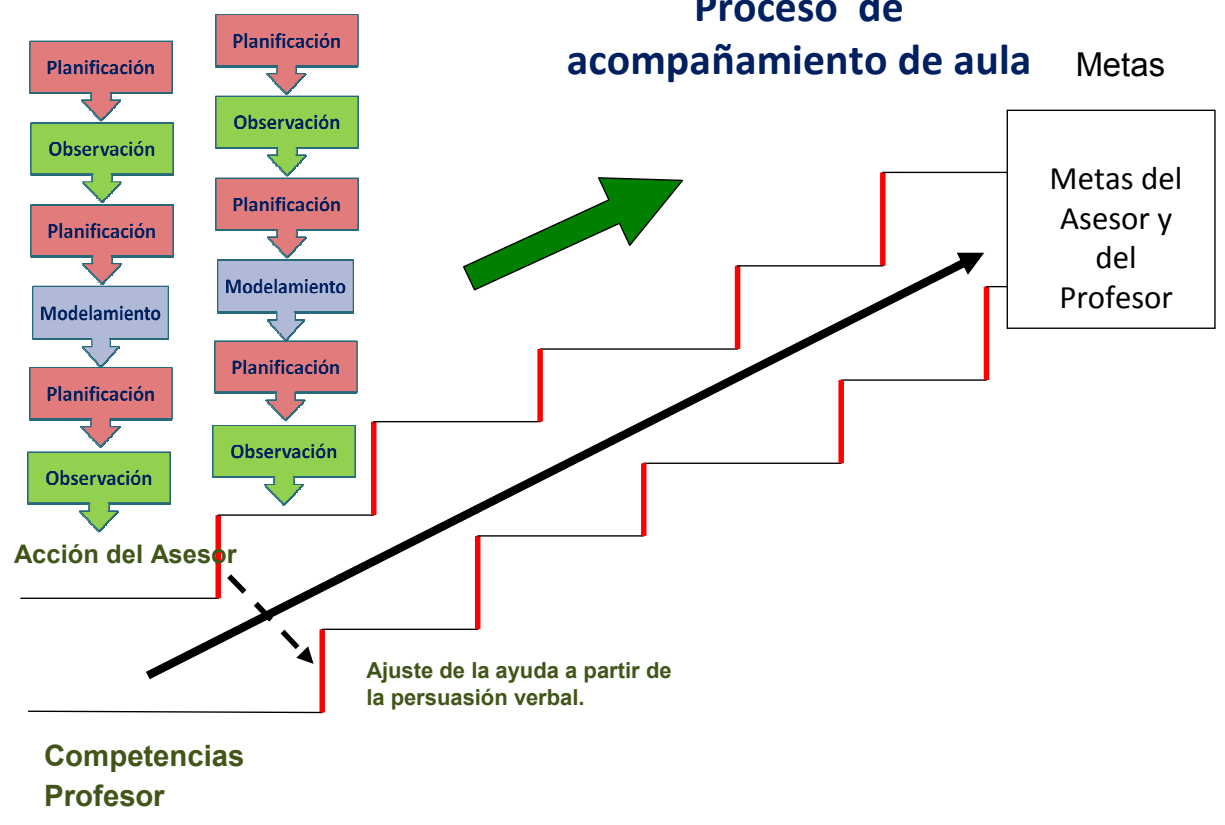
Proceso de acompañamiento de aula

Metas

Planificación
Observación
Planificación
Modelamiento
Planificación
Observación

Planificación
Observación
Planificación
Modelamiento
Planificación
Observación

Metas del Asesor y del Profesor

Acción del Asesor

Ajuste de la ayuda a partir de la persuasión verbal.

Competencias Profesor